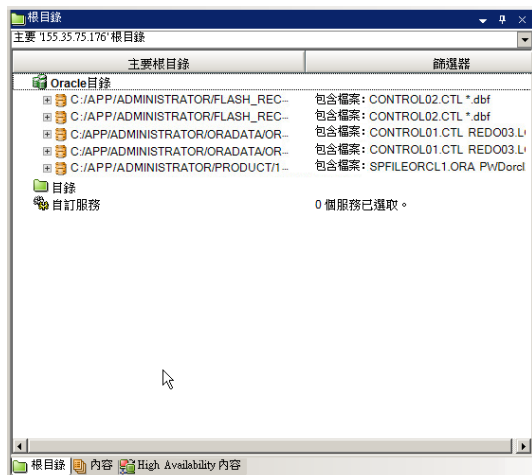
根目錄

主要 '155.35.75.176' 根目錄

| 主要根目錄 | 篩選器 |
|---|---|
| Oracle目錄 | |
| C:/APP/ADMINISTRATOR/FLASH_REC... | 包含檔案: CONTROL02.CTL *.dbf |
| C:/APP/ADMINISTRATOR/FLASH_REC... | 包含檔案: CONTROL02.CTL *.dbf |
| C:/APP/ADMINISTRATOR/ORADATA/OR... | 包含檔案: CONTROL01.CTL REDO03.L |
| C:/APP/ADMINISTRATOR/ORADATA/OR... | 包含檔案: CONTROL01.CTL REDO03.L |
| C:/APP/ADMINISTRATOR/PRODUCT/1... | 包含檔案: SPFILEORCL1.ORA PWDorcl |
| 目錄 | |
| 自訂服務 | 0 個服務已選取。 |

根目錄 內容 High Availability 內容